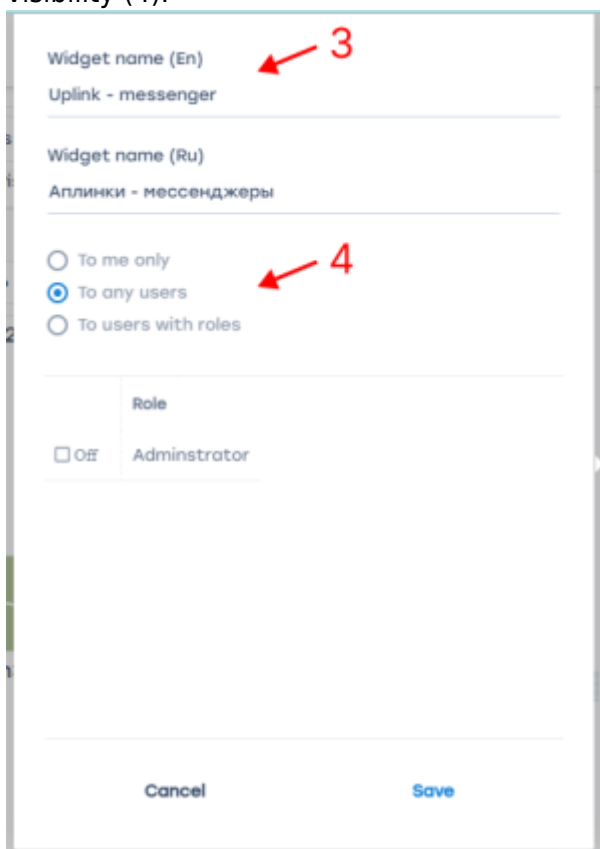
visibility (4).

Widget name (En)
Uplink - messenger

3

Widget name (Ru)
Аплинки - мессенджеры

4

To me only
To any users
To users with roles

| | Role |
|---|---|
| Off | Adminstrator |

Cancel
Save